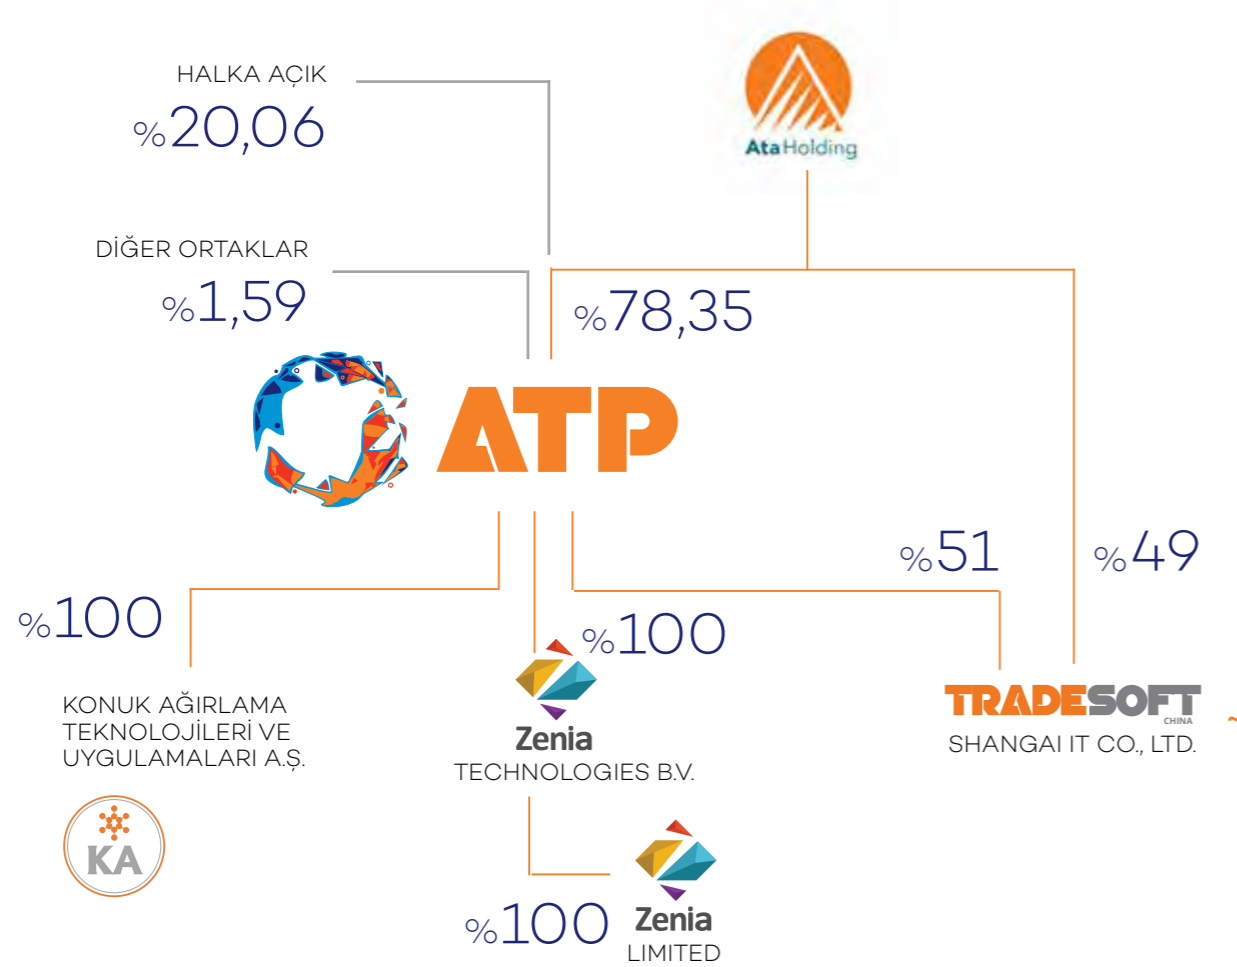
HALKA AÇIK
%20,06

Ata Holding

DİĞER ORTAKLAR
%1,59

%78,35

ATP

%51

%49

%100

%100

KONUK AĞIRLAMA TEKNOLOJİLERİ VE UYGULAMALARI A.Ş.

KA

Zenia
TECHNOLOGIES B.V.

TRADESOFT
CHINA
SHANGAI IT CO., LTD.

%100

Zenia
LIMITED